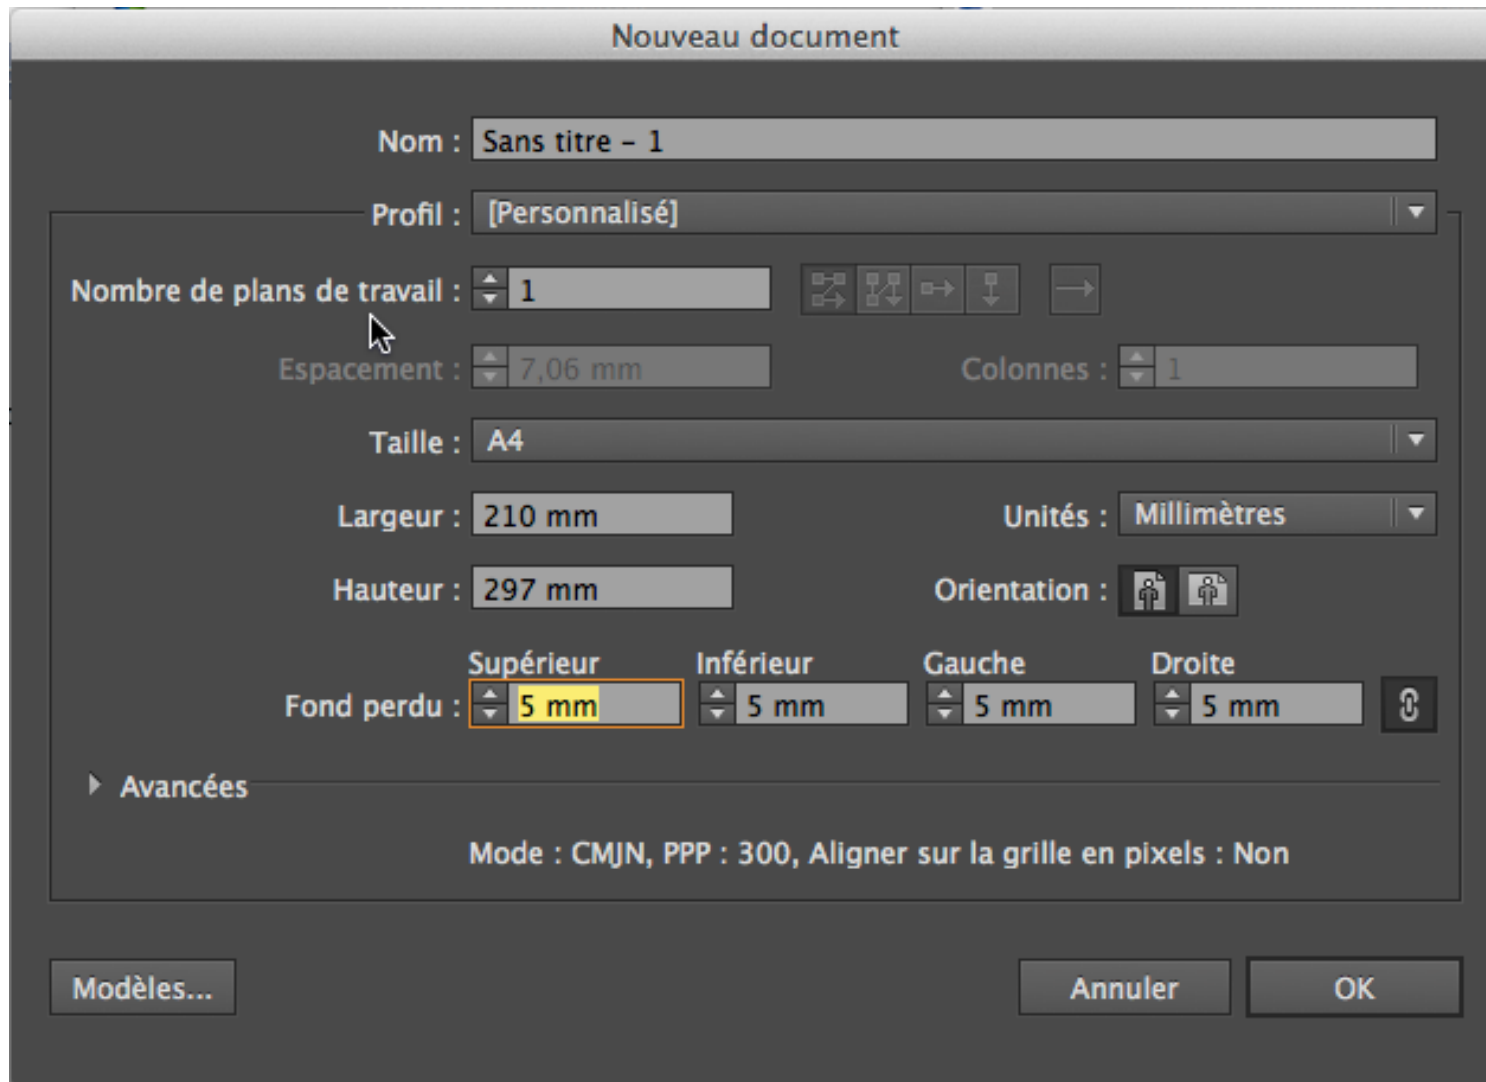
Nouveau document

Nom : Sans titre – 1

Profil : [Personnalisé]

Nombre de plans de travail : 1

Espacement : 7,06 mm

Colonnes : 1

Taille : A4

Largeur : 210 mm

Unités : Millimètres

Hauteur : 297 mm

Orientation :

Supérieur Inférieur Gauche Droite

Fond perdu : 5 mm 5 mm 5 mm 5 mm

Avancées

Mode : CMJN, PPP : 300, Aligner sur la grille en pixels : Non

Modèles...

Annuler

OK